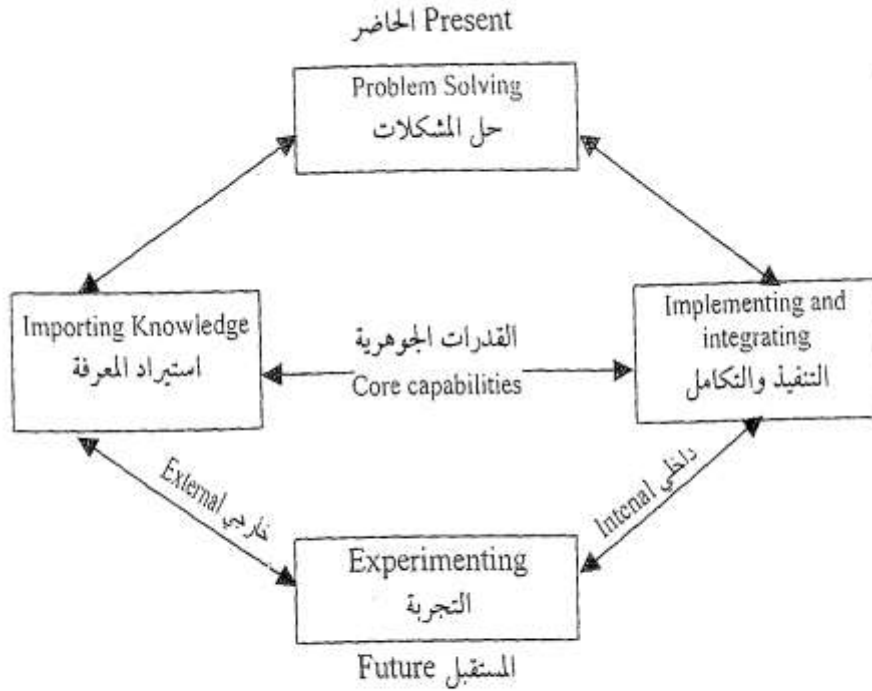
Present الحاضر

Problem Solving
حل المشكلات

Importing Knowledge
استيراد المعرفة

القدرات الجوهرية
Core capabilities

Implementing and integrating
التنفيذ والتكامل

External خارجي

داخلي Intenal

Experimenting
التجربة

Future المستقبل